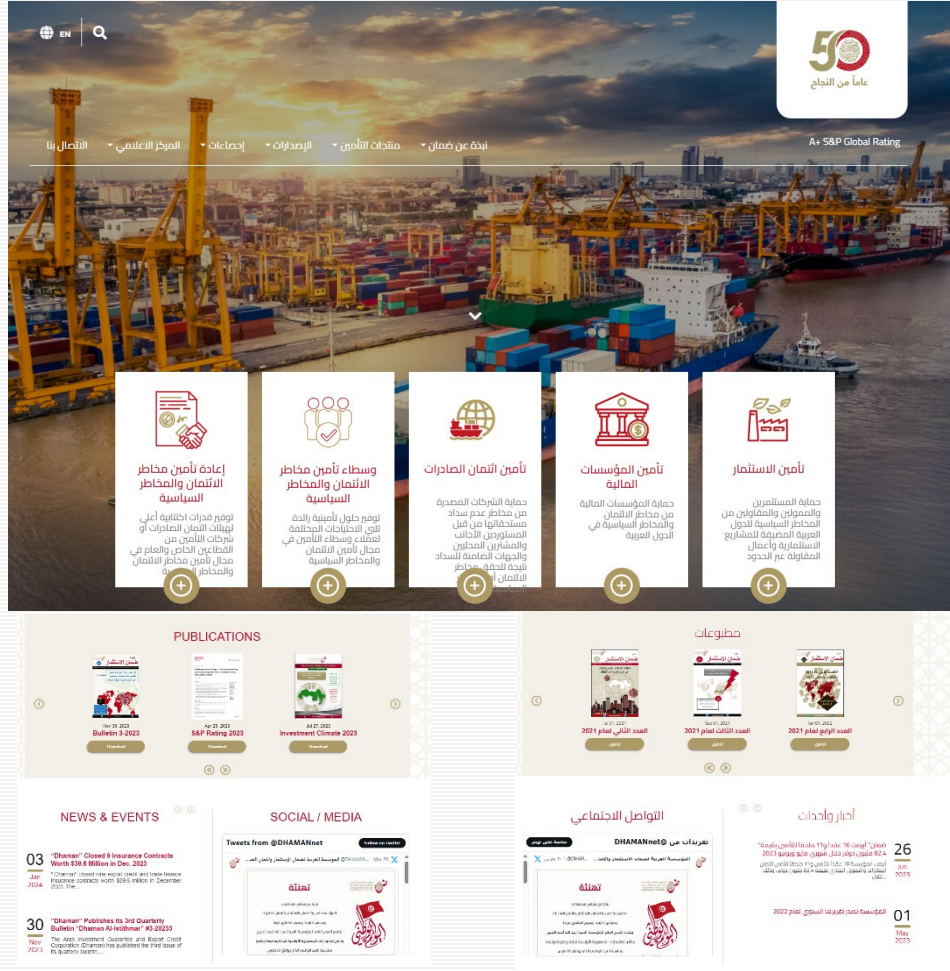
EN

50
عاماً من النجاح

A+ S&P Global Rating

نبذة عن ضمان  منتجات التأمين  الإصدارات  إحصاءات  المركز الاعلامي  اتصل بنا

إعادة تأمين مخاطر الائتمان والمخاطر السياسية
توفير قدرات اكتتابية أعلى لهيئات ائتمان الصادرات أو شركات التأمين من القطاعين الخاص والعام في مجال تأمين مخاطر الائتمان والمخاطر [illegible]

وسطاء تأمين مخاطر الائتمان والمخاطر السياسية
توفير حلول تأمينية رائدة تلبي الاحتياجات المختلفة لعملاء وسطاء التأمين في مجال تأمين الائتمان والمخاطر السياسية

تأمين ائتمان الصادرات
حماية الشركات المصدرة من مخاطر عدم سداد مستحقاتها من قبل المستوردين الأجانب والمشترين المحليين والجهات الضامنة للسداد نتيجة لتحقق مخاطر الائتمان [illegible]

تأمين المؤسسات المالية
حماية المؤسسات المالية من مخاطر الائتمان والمخاطر السياسية في الدول العربية

تأمين الاستثمار
حماية المستثمرين والممولين والمقاولين من المخاطر السياسية للدول العربية المضيفة للمشاريع الاستثمارية وأعمال المقاولة عبر الحدود

PUBLICATIONS
Nov 30, 2023 Bulletin 3-2023 Download
Apr 25, 2023 S&P Rating 2023 Download
Jul 27, 2023 Investment Climate 2023 Download

مطبوعات
العدد الثاني لعام 2021 تحميل
العدد الثالث لعام 2021 تحميل
العدد الرابع لعام 2021 تحميل

NEWS & EVENTS
03 Jan 2024 "Dhaman" Closed 9 Insurance Contracts Worth $39.6 Million in Dec. 2023
"Dhaman" closed nine export credit and trade finance insurance contracts worth $39.6 million in December 2023. The...

30 Nov 2023 "Dhaman" Publishes its 3rd Quarterly Bulletin "Dhaman Al Istithmar" #3-2023
The Arab Investment Guarantee and Export Credit Corporation (Dhaman) has published the third issue of its quarterly bulletin...

SOCIAL / MEDIA
Tweets from @DHAMANnet  Follow on twitter
تهنئة

التواصل الاجتماعي
تغريدات من @DHAMANnet  متابعة على تويتر
تهنئة

أخبار وأحداث
26 Jun 2023 ضمان" أبرمت 16 عقداً و11 ملحقاً للتأمين بقيمة 92.4 مليون دولار خلال شهري مايو ويونيو 2023
01 May 2023 المؤسسة تصدر تقريرها السنوي لعام 2022